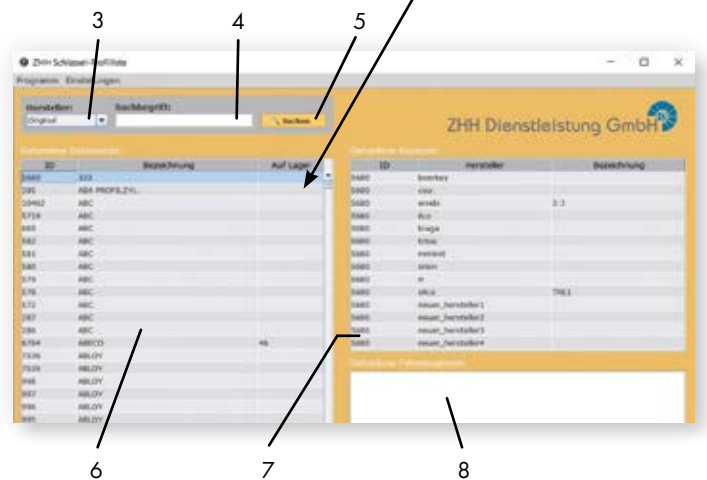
3
4
5

ZHH Schlüssel-Profilliste
Programm Einstellungen

Hersteller:
Original
Suchbegriff:
Suchen

ZHH Dienstleistung GmbH

Gefundene Schlüssel

| ID | Bezeichnung | Auf Lager |
|---|---|---|
| 5680 | 333 | |
| 285 | ABA PROFILZYL. | |
| 10462 | ABC | |
| 6716 | ABC | |
| 693 | ABC | |
| 582 | ABC | |
| 581 | ABC | |
| 580 | ABC | |
| 579 | ABC | |
| 578 | ABC | |
| 572 | ABC | |
| 287 | ABC | |
| 286 | ABC | |
| 6784 | ABECO | 46 |
| 7536 | ABLOY | |
| 7535 | ABLOY | |
| 998 | ABLOY | |
| 997 | ABLOY | |
| 996 | ABLOY | |
| 995 | ABLOY | |

Gefundene Hersteller

| ID | Hersteller | Bezeichnung |
|---|---|---|
| 5680 | boerkey | |
| 5680 | cisa | |
| 5680 | errebi | 3-3 |
| 5680 | ilco | |
| 5680 | kruga | |
| 5680 | fchse | |
| 5680 | evmirot | |
| 5680 | orion | |
| 5680 | rr | |
| 5680 | silca | TNE1 |
| 5680 | neuer_hersteller1 | |
| 5680 | neuer_hersteller2 | |
| 5680 | neuer_hersteller3 | |
| 5680 | neuer_hersteller4 | |

Gefundene Fahrzeugtypen

6
7
8